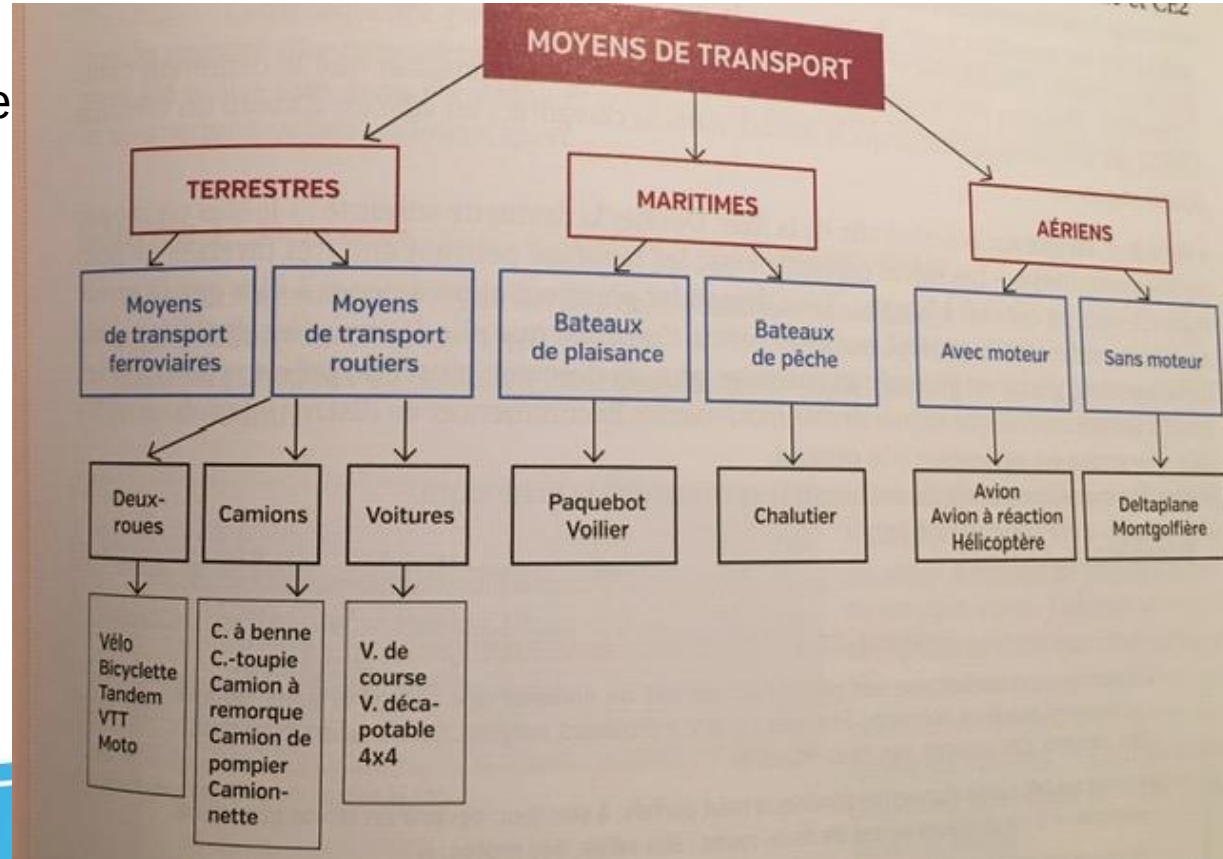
MOYENS DE TRANSPORT

TERRESTRES

MARITIMES

AÉRIENS

Moyens de transport ferroviaires

Moyens de transport routiers

Bateaux de plaisance

Bateaux de pêche

Avec moteur

Sans moteur

Deux-roues

Camions

Voitures

Paquebot
Voilier

Chalutier

Avion
Avion à réaction
Hélicoptère

Deltaplane
Montgolfière

Vélo
Bicyclette
Tandem
VTT
Moto

C. à benne
C.-toupie
Camion à remorque
Camion de pompier
Camionnette

V. de course
V. décapotable
4x4